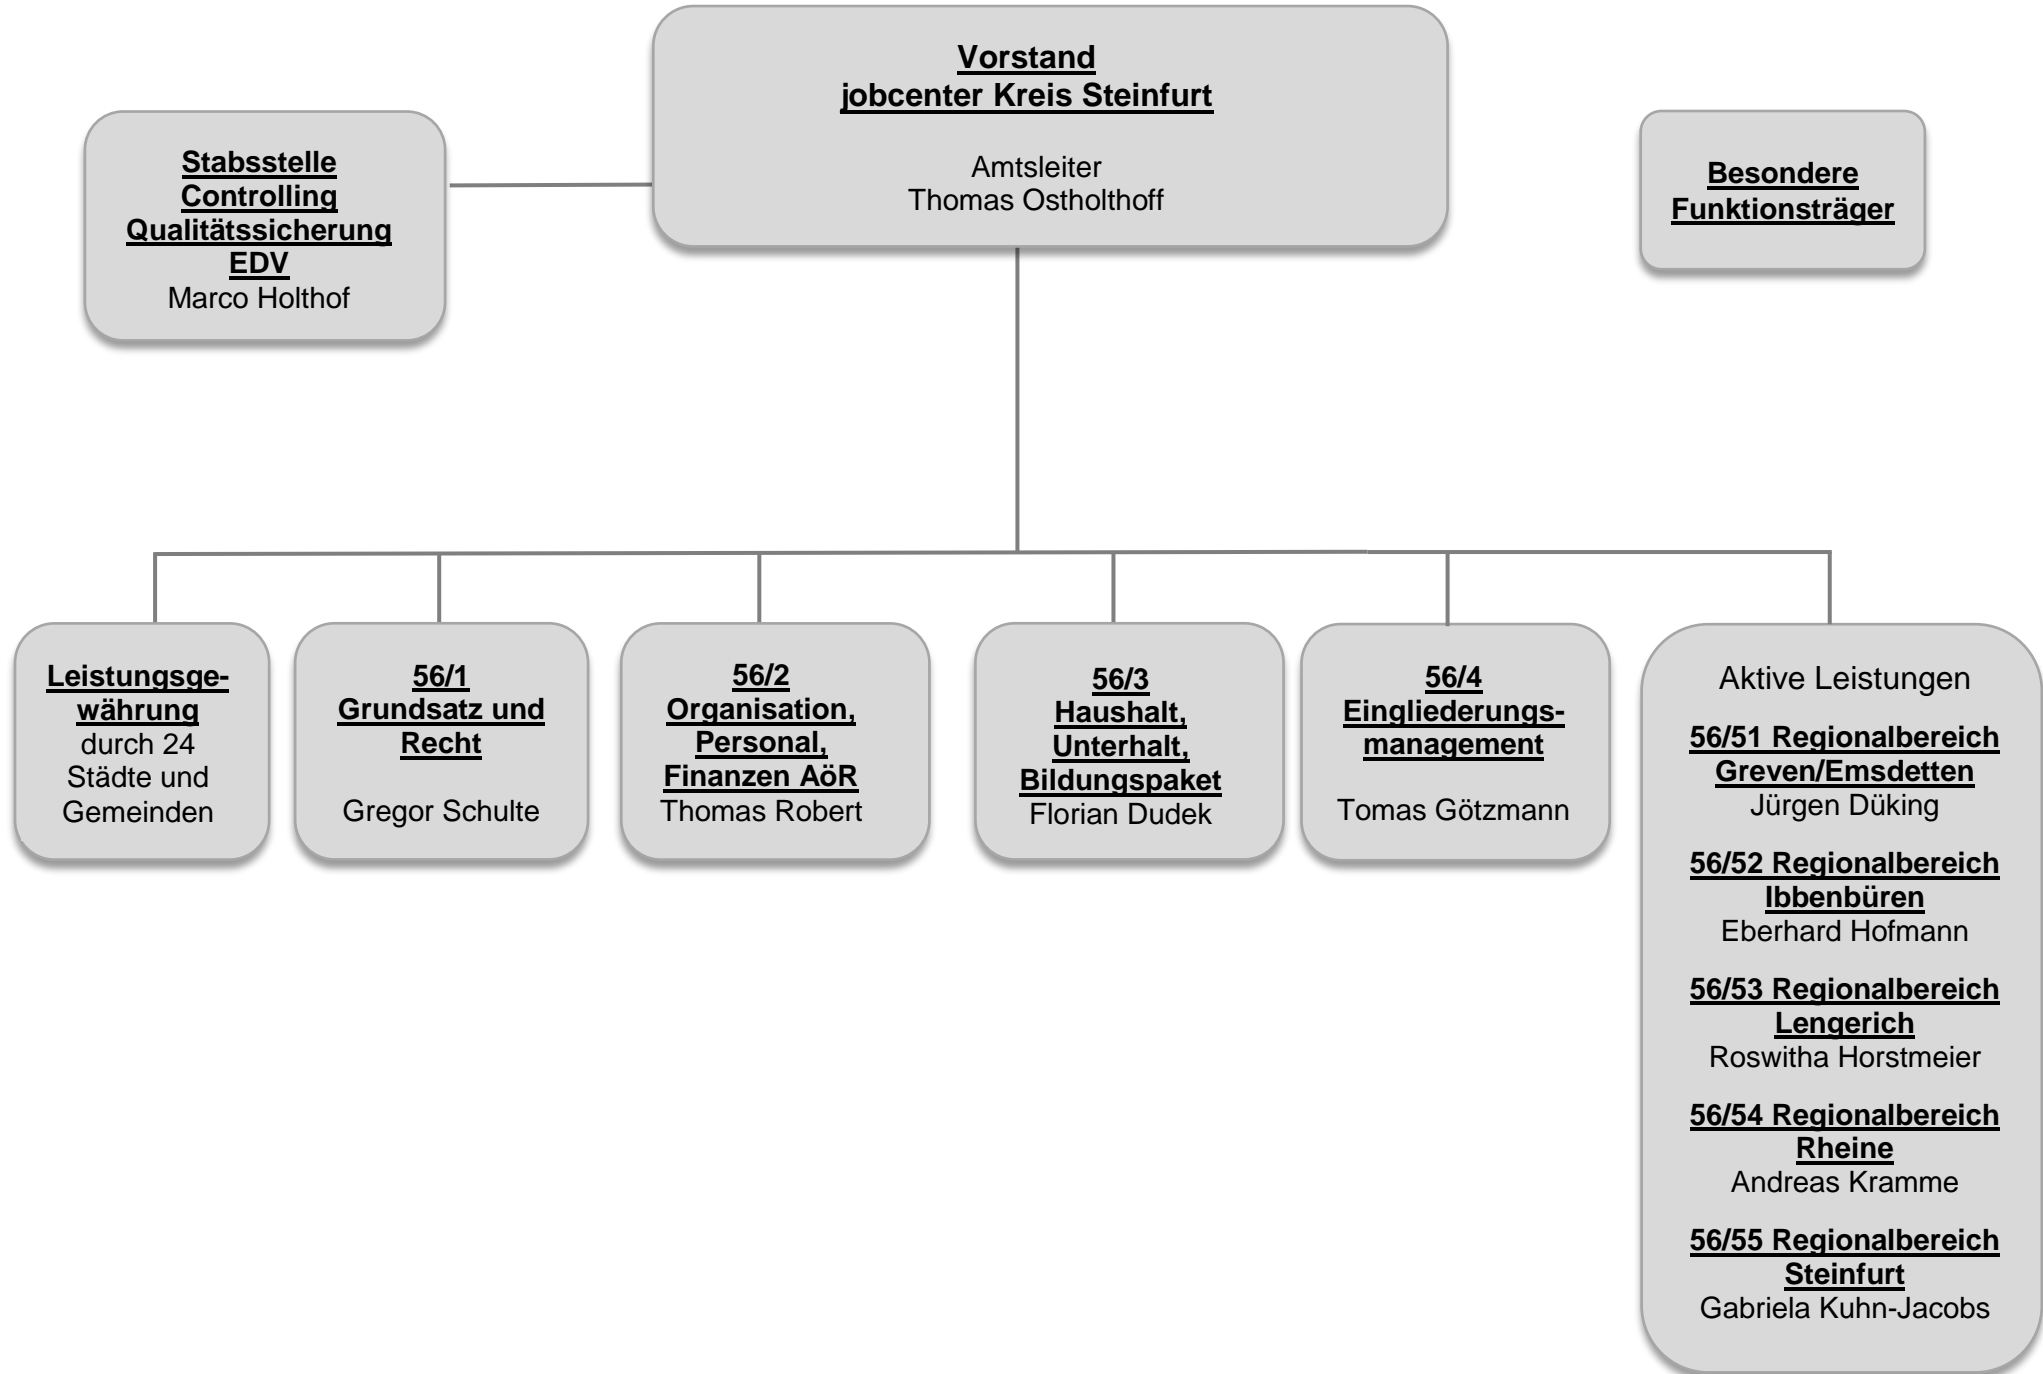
Vorstand
jobcenter Kreis Steinfurt

Amtsleiter
Thomas Ostholthoff

Stabsstelle
Controlling
Qualitätssicherung
EDV
Marco Holthof

Besondere
Funktionsträger

Leistungsgewährung
durch 24
Städte und
Gemeinden

56/1
Grundsatz und
Recht

Gregor Schulte

56/2
Organisation,
Personal,
Finanzen AöR
Thomas Robert

56/3
Haushalt,
Unterhalt,
Bildungspaket
Florian Dudek

56/4
Eingliederungsmanagement

Tomas Götzmann

Aktive Leistungen

56/51 Regionalbereich
Greven/Emsdetten
Jürgen Düking

56/52 Regionalbereich
Ibbenbüren
Eberhard Hofmann

56/53 Regionalbereich
Lengerich
Roswitha Horstmeier

56/54 Regionalbereich
Rheine
Andreas Kramme

56/55 Regionalbereich
Steinfurt
Gabriela Kuhn-Jacobs